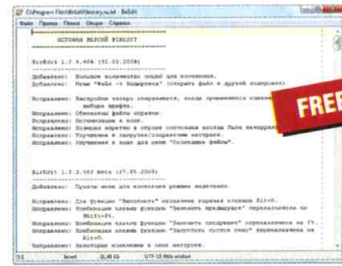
C:\Program Files\BirEdit\history.txt - BirEdit

Файл Правка Поиск Опции Справка

ИСТОРИЯ ВЕРСИЙ BIREDIT

BirEdit 1.7.4.486 (01.03.2008)

Добавлено: Большое количество опций для изменения.
Добавлено: Меню "Файл -> Кодировка" (открыть файл в другой кодировке).

Исправлено: Настройки теперь сохраняются, когда применяются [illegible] выбора шрифта.
Исправлено: Обновлены файлы справки.
Исправлено: Исправлена в меню.
Исправлено: Позиция каретки в строке состояния могла быть неверной.
Исправлено: Улучшения в запуске/открытии настроек.
Исправлено: Улучшения в коде для меню "Последние файлы".

BirEdit 1.7.3.467 beta (27.09.2007)

Добавлено: Пункты меню для изменения режима выделения.

Исправлено: Для функции "Заполнить" назначена горячая клавиша Alt+R.
Исправлено: Комбинация клавиш функции "Заменить предыдущее" переназначена на Shift+F4.
Исправлено: Комбинация клавиш функции "Записать последнее" переназначена на F7.
Исправлено: Комбинация клавиш функции "Закрыть пустое окно" переназначена на Alt+W.
Исправлено: Некоторые изменения в меню инструмен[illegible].

FREE

1:1 | Insert | 21,65 KB | UTF-16 little endian